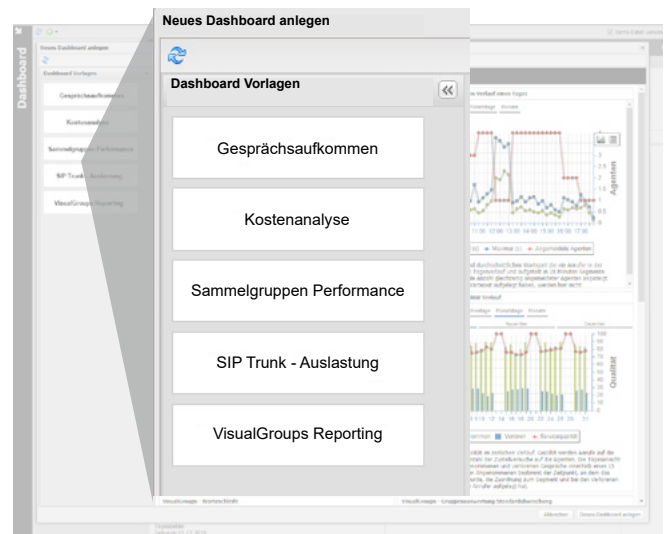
Dashboard

Neues Dashboard anlegen

Dashboard Vorlagen

Gesprächsaufkommen

Kostenanalyse

Sammelgruppen Performance

SIP Trunk - Auslastung

VisualGroups Reporting

Agenten

Qualität

Abbrechen

Neues Dashboard anlegen